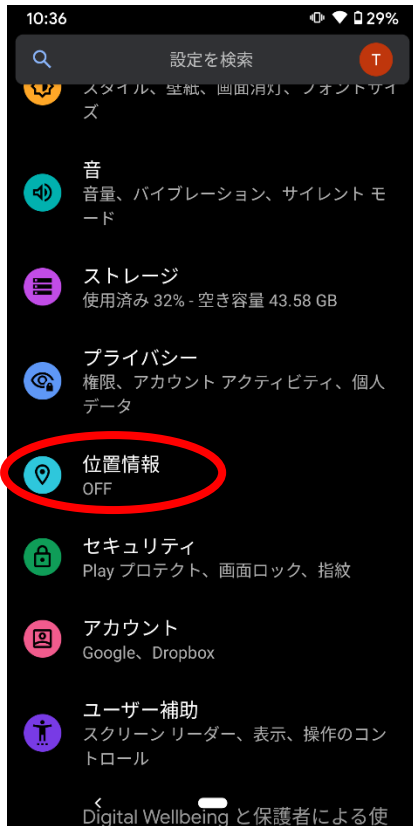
10:36
29%

設定を検索
T

スタイル、壁紙、画面消灯、フォントサイズ

音
音量、バイブレーション、サイレント モード

ストレージ
使用済み 32% - 空き容量 43.58 GB

プライバシー
権限、アカウント アクティビティ、個人データ

位置情報
OFF

セキュリティ
Play プロテクト、画面ロック、指紋

アカウント
Google、Dropbox

ユーザー補助
スクリーン リーダー、表示、操作のコントロール

Digital Wellbeing と保護者による使